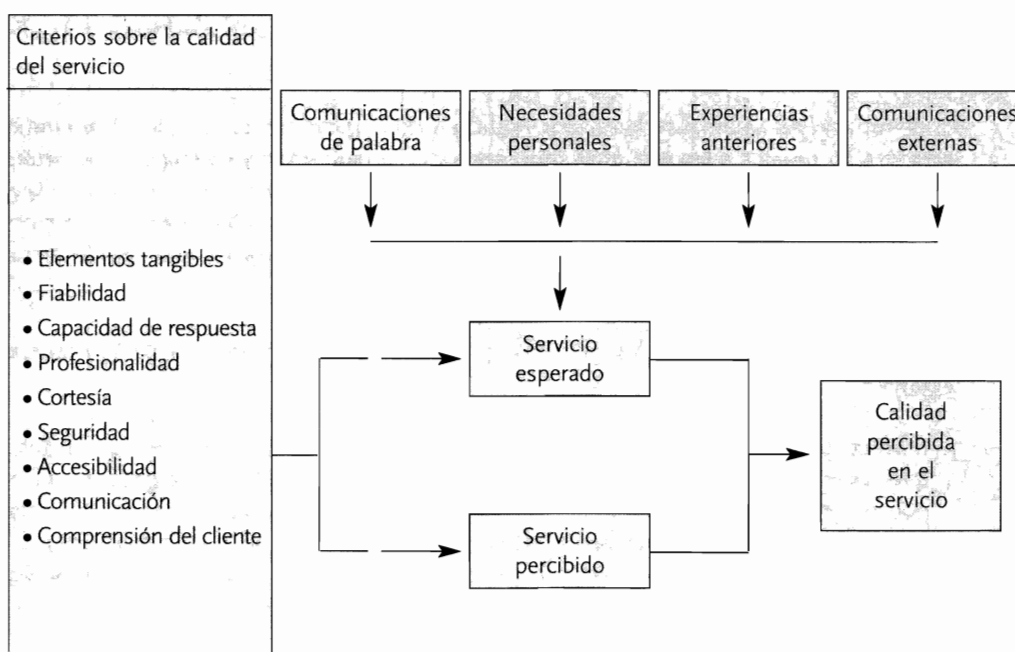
Criterios sobre la calidad del servicio

- Elementos tangibles
- Fiabilidad
- Capacidad de respuesta
- Profesionalidad
- Cortesía
- Seguridad
- Accesibilidad
- Comunicación
- Comprensión del cliente

Comunicaciones de palabra

Necesidades personales

Experiencias anteriores

Comunicaciones externas

Servicio esperado

Servicio percibido

Calidad percibida en el servicio